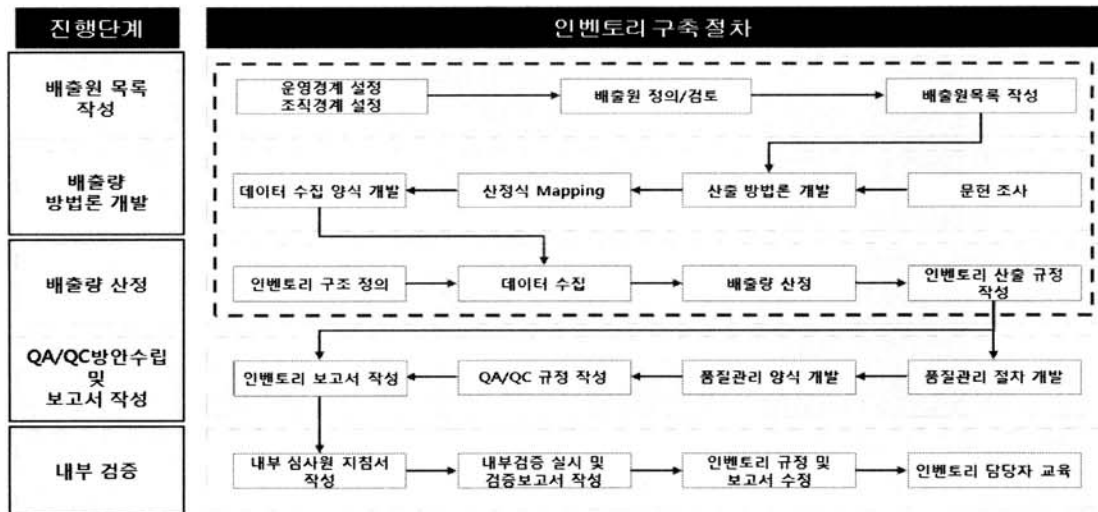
진행단계

인벤토리 구축절차

배출원 목록 작성

운영경계 설정
조직경계 설정

배출원 정의/검토

배출원목록 작성

배출량 방법론 개발

문헌 조사

산출 방법론 개발

산정식 Mapping

데이터 수집 양식 개발

배출량 산정

인벤토리 구조 정의

데이터 수집

배출량 산정

인벤토리 산출 규정 작성

QA/QC방안수립 및 보고서 작성

품질관리 절차 개발

품질관리 양식 개발

QA/QC 규정 작성

인벤토리 보고서 작성

내부 검증

내부 심사원 지침서 작성

내부검증 실시 및 검증보고서 작성

인벤토리 규정 및 보고서 수정

인벤토리 담당자 교육